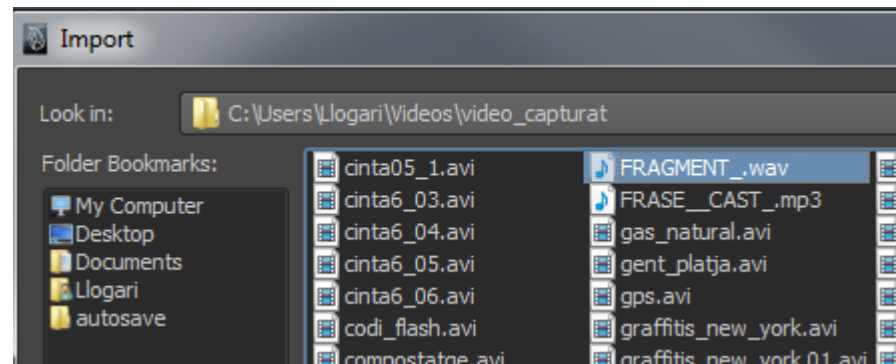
Import

Look in: C:\Users\Llogari\Videos\video_capturat

Folder Bookmarks:

My Computer
Desktop
Documents
Llogari
autosave

cinta05_1.avi
cinta6_03.avi
cinta6_04.avi
cinta6_05.avi
cinta6_06.avi
codi_flash.avi
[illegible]

FRAGMENT_.wav
FRASE__CAST_.mp3
gas_natural.avi
gent_platja.avi
gps.avi
graffitis_new_york.avi
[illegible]